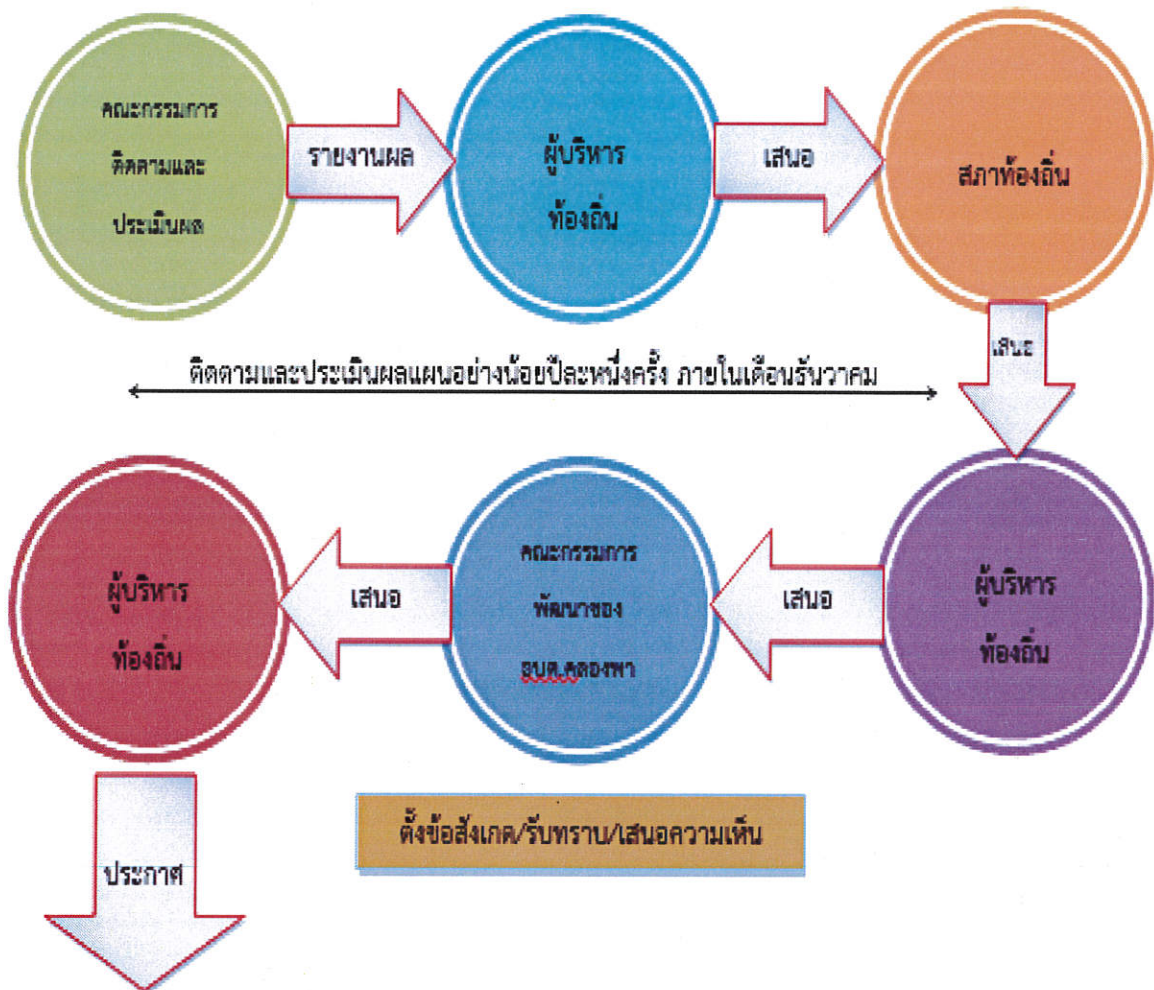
คณะกรรมการติดตามและประเมินผล

รายงานผล

ผู้บริหารท้องถิ่น

เสนอ

สภาท้องถิ่น

เสนอ

ติดตามและประเมินผลแผนอย่างน้อยปีละหนึ่งครั้ง ภายในเดือนธันวาคม

ผู้บริหารท้องถิ่น

เสนอ

คณะกรรมการพัฒนาของ อบต.คลองพา

เสนอ

ผู้บริหารท้องถิ่น

ตั้งข้อสังเกต/รับทราบ/เสนอความเห็น

ประกาศ